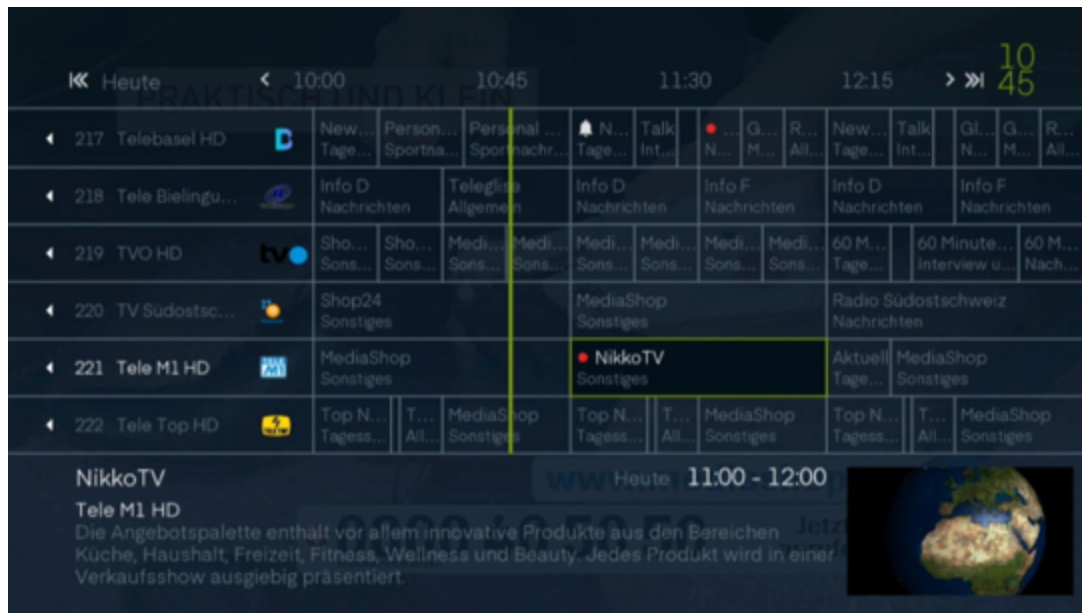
Heute < 10:00 10:45 11:30 12:15 > 10 45

PRAKTISCH UND KLEIN

| | | | | | | |
|---|---|---|---|---|---|---|
| 217 Telebasel HD | New... Tage... | Person... Sportna... | Personal ... Sportnachr... | N... Tage... | Talk Int... | ... N... | G... M... | R... All... | New... Tage... | Talk Int... | Gl... N... | G... M... | R... All... |
| 218 Tele Bielingu... | Info D Nachrichten | Teleglise Allgemein | Info D Nachrichten | Info F Nachrichten | Info D Nachrichten | Info F Nachrichten |
| 219 TVO HD | Sho... Sons... | Sho... Sons... | Medi... Sons... | Medi... Sons... | Medi... Sons... | Medi... Sons... | Medi... Sons... | Medi... Sons... | 60 M... Tage... | 60 Minute... Interview u... | 60 M... Nach... |
| 220 TV Südostsc... | Shop24 Sonstiges | MediaShop Sonstiges | Radio Südostschweiz Nachrichten |
| 221 Tele M1 HD | MediaShop Sonstiges | NikkoTV Sonstiges | Aktuell Tage... | MediaShop Sonstiges |
| 222 Tele Top HD | Top N... Tagess... | T... All... | MediaShop Sonstiges | Top N... Tagess... | T... All... | MediaShop Sonstiges | Top N... Tagess... | T... All... | MediaShop Sonstiges |

NikkoTV
Heute 11:00 - 12:00
Tele M1 HD
Die Angebotspalette enthält vor allem innovative Produkte aus den Bereichen Küche, Haushalt, Freizeit, Fitness, Wellness und Beauty. Jedes Produkt wird in einer Verkaufsshow ausgiebig präsentiert.